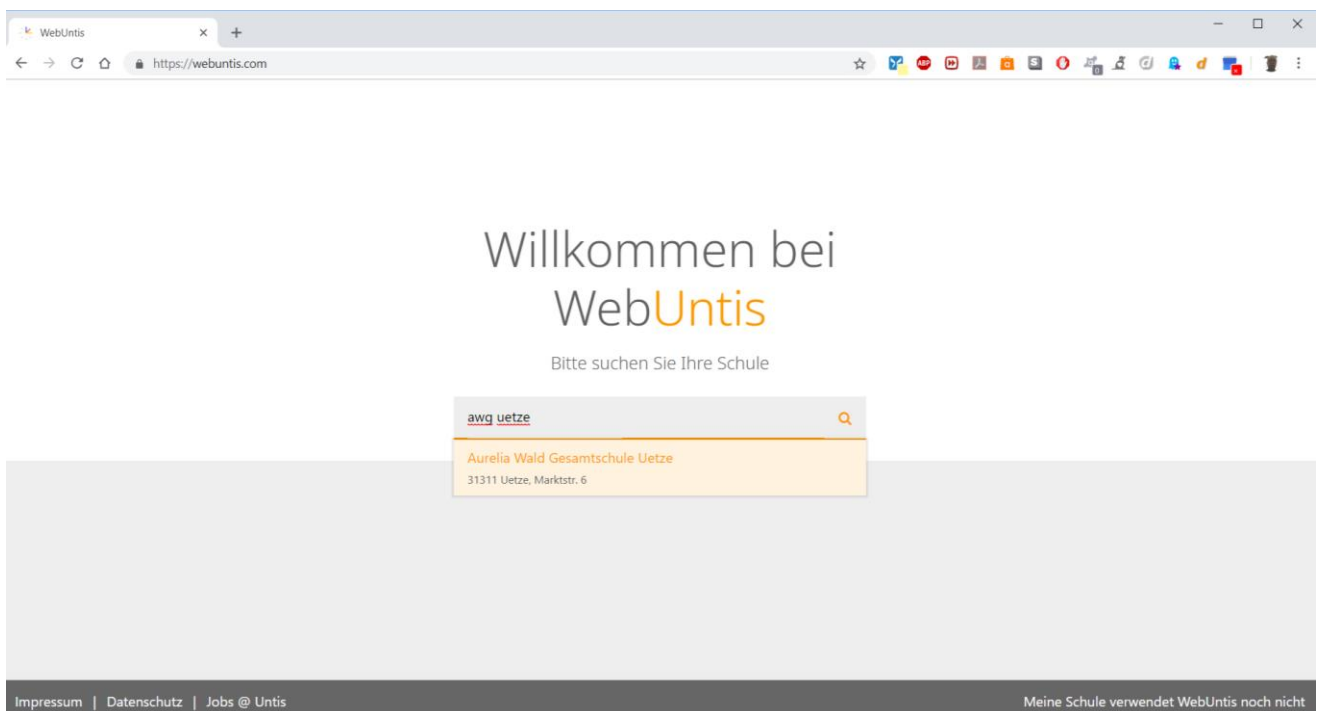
WebUntis
https://webuntis.com

Willkommen bei WebUntis

Bitte suchen Sie Ihre Schule

awg uetze

Aurelia Wald Gesamtschule Uetze
31311 Uetze, Marktstr. 6

Impressum | Datenschutz | Jobs @ Untis

Meine Schule verwendet WebUntis noch nicht